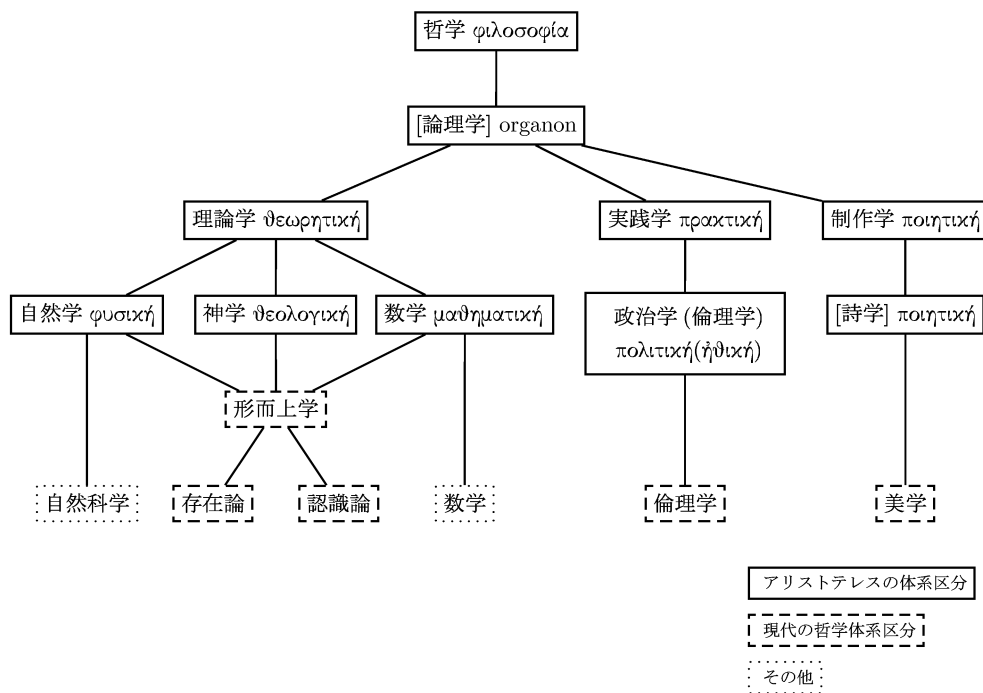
哲学 φιλοσοφία

[論理学] organon

理論学 ϑεωρητική

実践学 πρακτική

制作学 ποιητική

自然学 φυσική

神学 ϑεολογική

数学 μαϑηματική

政治学 (倫理学) πολιτική(ἠϑική)

[詩学] ποιητική

形而上学

自然科学

存在論

認識論

数学

倫理学

美学

アリストテレスの体系区分

現代の哲学体系区分

その他